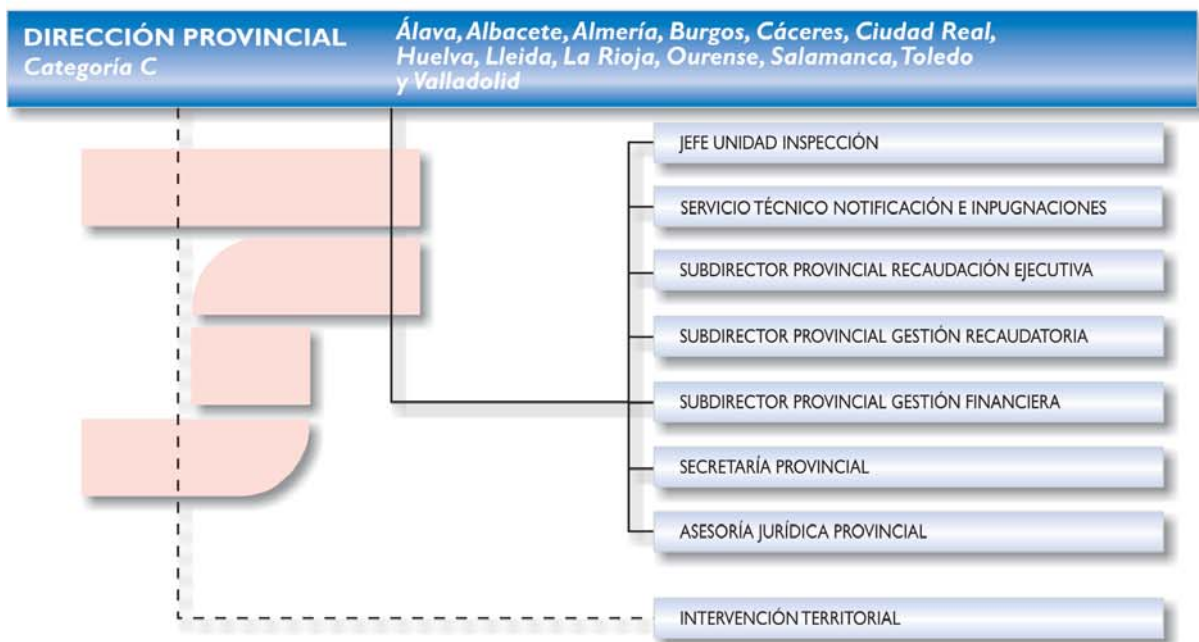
DIRECCIÓN PROVINCIAL
Categoría C

Álava, Albacete, Almería, Burgos, Cáceres, Ciudad Real, Huelva, Lleida, La Rioja, Ourense, Salamanca, Toledo y Valladolid

JEFE UNIDAD INSPECCIÓN

SERVICIO TÉCNICO NOTIFICACIÓN E INPUGNACIONES

SUBDIRECTOR PROVINCIAL RECAUDACIÓN EJECUTIVA

SUBDIRECTOR PROVINCIAL GESTIÓN RECAUDATORIA

SUBDIRECTOR PROVINCIAL GESTIÓN FINANCIERA

SECRETARÍA PROVINCIAL

ASESORÍA JURÍDICA PROVINCIAL

INTERVENCIÓN TERRITORIAL